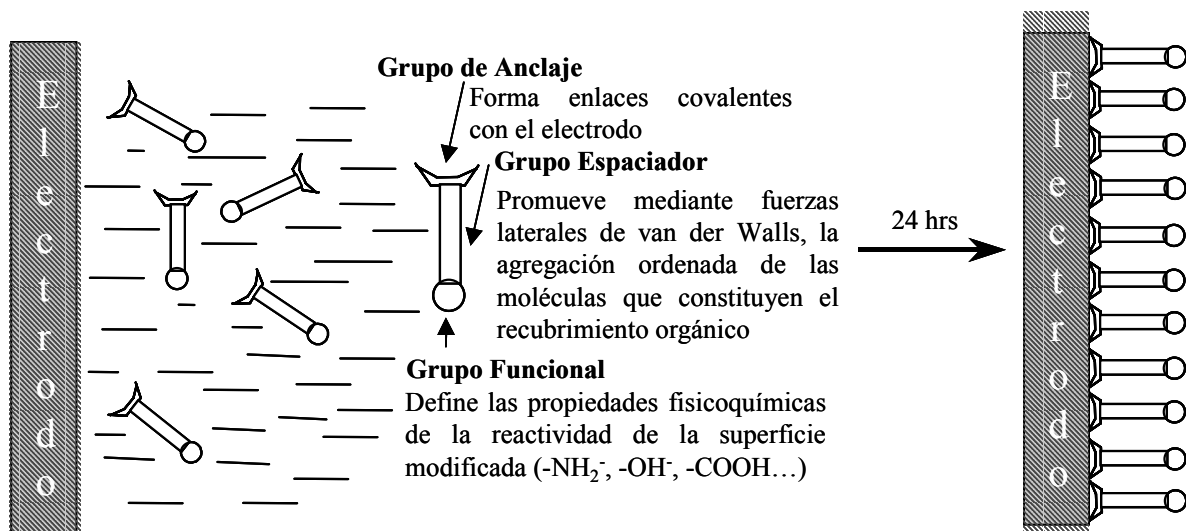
Electrodo

Grupo de Anclaje
Forma enlaces covalentes con el electrodo

Grupo Espaciador
Promueve mediante fuerzas laterales de van der Walls, la agregación ordenada de las moléculas que constituyen el recubrimiento orgánico

Grupo Funcional
Define las propiedades fisicoquímicas de la reactividad de la superficie modificada ($-NH_2^-$, $-OH^-$, -COOH…)

24 hrs

Electrodo